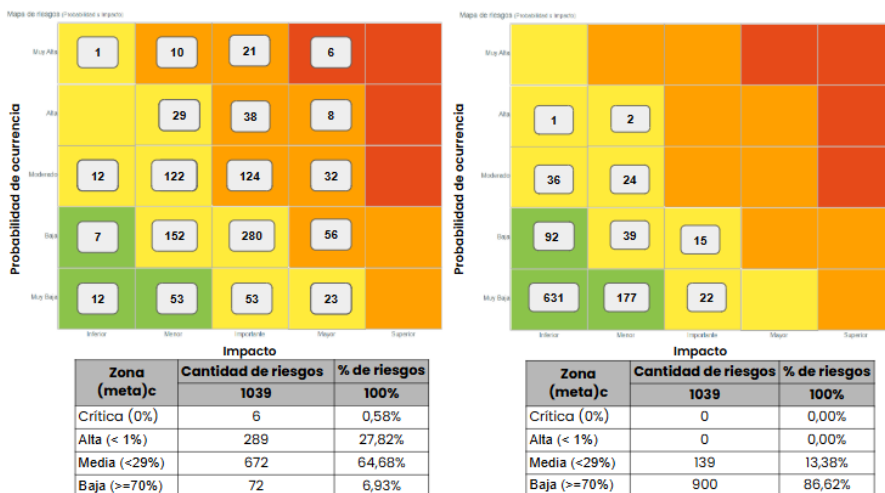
Mapa de riesgos (Probabilidad x Impacto)

Probabilidad de ocurrencia

Muy Alta, Alta, Moderada, Baja, Muy Baja

| | Inferior | Menor | Importante | Mayor | Superior |
|---|---|---|---|---|---|
| Muy Alta | 1 | 10 | 21 | 6 | |
| Alta | | 29 | 38 | 8 | |
| Moderada | 12 | 122 | 124 | 32 | |
| Baja | 7 | 152 | 280 | 56 | |
| Muy Baja | 12 | 53 | 53 | 23 | |

Impacto

| Zona (meta)c | Cantidad de riesgos | % de riesgos |
|---|---|---|
| | 1039 | 100% |
| Crítica (0%) | 6 | 0,58% |
| Alta (< 1%) | 289 | 27,82% |
| Media (<29%) | 672 | 64,68% |
| Baja (>=70%) | 72 | 6,93% |

Mapa de riesgos (Probabilidad x Impacto)

Probabilidad de ocurrencia

| | Inferior | Menor | Importante | Mayor | Superior |
|---|---|---|---|---|---|
| Muy Alta | | | | | |
| Alta | 1 | 2 | | | |
| Moderada | 36 | 24 | | | |
| Baja | 92 | 39 | 15 | | |
| Muy Baja | 631 | 177 | 22 | | |

Impacto

| Zona (meta)c | Cantidad de riesgos | % de riesgos |
|---|---|---|
| | 1039 | 100% |
| Crítica (0%) | 0 | 0,00% |
| Alta (< 1%) | 0 | 0,00% |
| Media (<29%) | 139 | 13,38% |
| Baja (>=70%) | 900 | 86,62% |